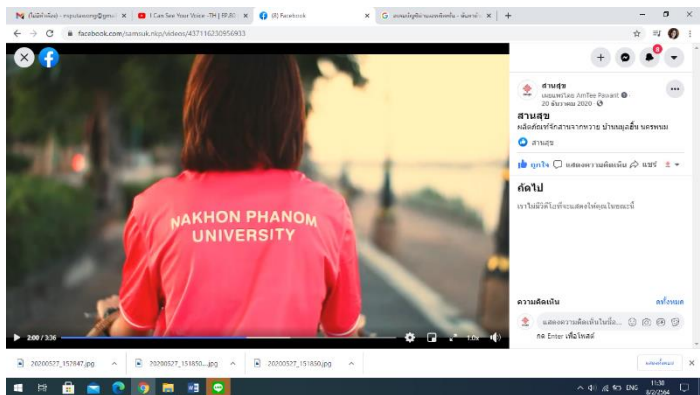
(ไม่มีหัวข้อ) - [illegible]@gmail ×
I Can See Your Voice -TH | EP.40 ×
(8) Facebook ×
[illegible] ×
+

facebook.com/samsuk.nkp/videos/437116230956933

NAKHON PHANOM
UNIVERSITY

2:00 / 3:36

1.0x

สานสุข
เผยแพร่โดย AmTee Pavant
20 ธันวาคม 2020

สานสุข
ผลิตภัณฑ์จักสานจากหวาย บ้านหลุ่งเชื้อ นครพนม

สานสุข

ถูกใจ แสดงความคิดเห็น แชร์

ถัดไป

เราไม่มีวิดีโอที่จะแสดงให้คุณในขณะนี้

ความคิดเห็น
ล่าสุด

แสดงความคิดเห็นในชื่อ...
กด Enter เพื่อโพสต์

20200527_152847.jpg
20200527_153850....jpg
20200527_151850.jpg

แสดงทั้งหมด

ENG
11:38
8/2/2564